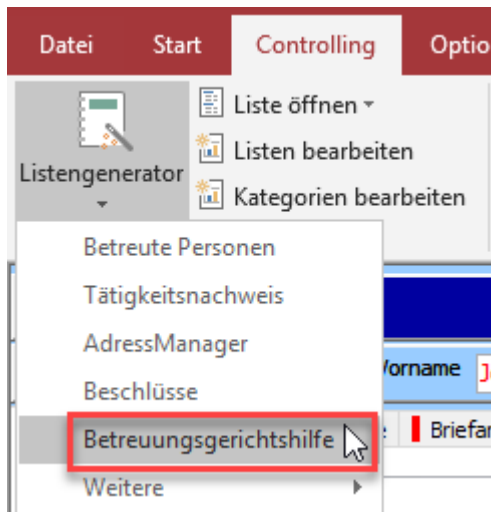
Datei Start Controlling Optio

Listengenerator

Liste öffnen

Listen bearbeiten

Kategorien bearbeiten

Betreute Personen

Tätigkeitsnachweis

AdressManager

Beschlüsse

Betreuungsgerichtshilfe

Weitere

Vorname Jo

e Briefar